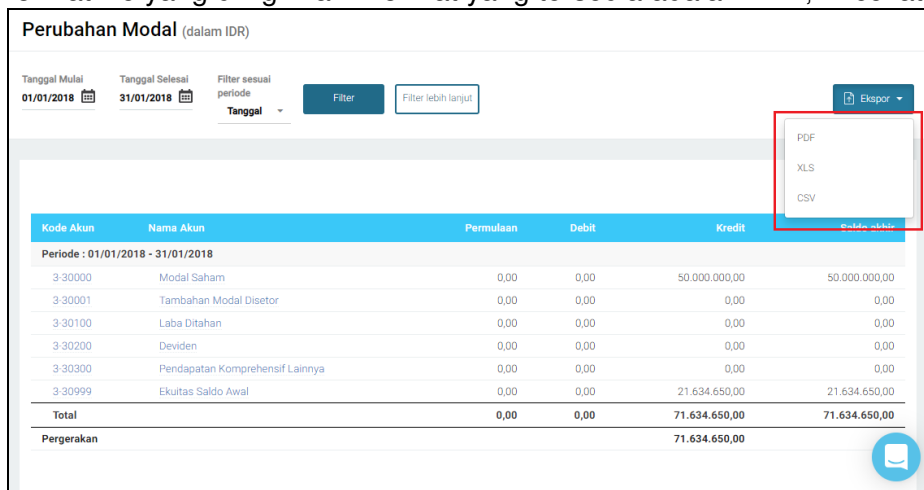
Perubahan Modal (dalam IDR)

Tanggal Mulai
01/01/2018

Tanggal Selesai
31/01/2018

Filter sesuai periode
Tanggal

Filter

Filter lebih lanjut

Ekspor

PDF

XLS

CSV

| Kode Akun | Nama Akun | Permulaan | Debit | Kredit | Saldo akhir |
|---|---|---|---|---|---|
| Periode : 01/01/2018 - 31/01/2018 | | | | | |
| 3-30000 | Modal Saham | 0,00 | 0,00 | 50.000.000,00 | 50.000.000,00 |
| 3-30001 | Tambahan Modal Disetor | 0,00 | 0,00 | 0,00 | 0,00 |
| 3-30100 | Laba Ditahan | 0,00 | 0,00 | 0,00 | 0,00 |
| 3-30200 | Deviden | 0,00 | 0,00 | 0,00 | 0,00 |
| 3-30300 | Pendapatan Komprehensif Lainnya | 0,00 | 0,00 | 0,00 | 0,00 |
| 3-30999 | Ekuitas Saldo Awal | 0,00 | 0,00 | 21.634.650,00 | 21.634.650,00 |
| Total | | 0,00 | 0,00 | 71.634.650,00 | 71.634.650,00 |
| Pergerakan | | | | 71.634.650,00 | |